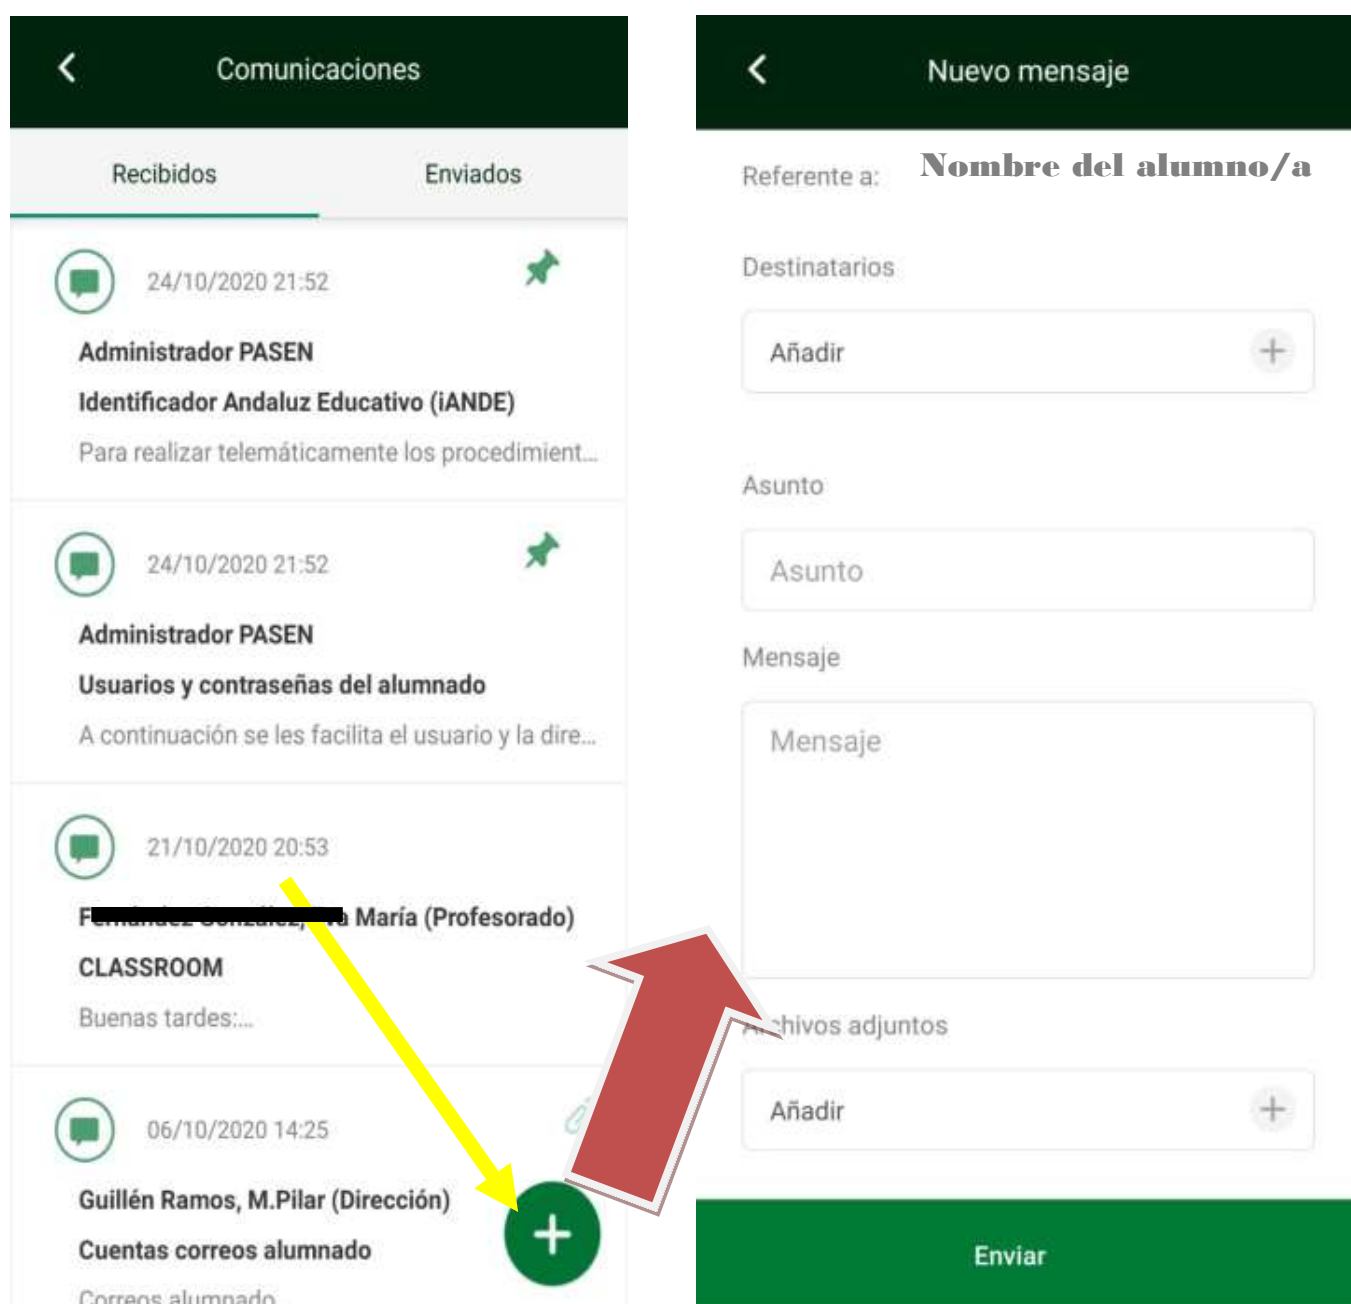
Comunicaciones

Recibidos

Enviados

24/10/2020 21:52

Administrador PASEN

Identificador Andaluz Educativo (iANDE)

Para realizar telemáticamente los procedimient...

24/10/2020 21:52

Administrador PASEN

Usuarios y contraseñas del alumnado

A continuación se les facilita el usuario y la dire...

21/10/2020 20:53

F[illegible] María (Profesorado)

CLASSROOM

Buenas tardes:...

06/10/2020 14:25

Guillén Ramos, M.Pilar (Dirección)

Cuentas correos alumnado

Correos alumnado

Nuevo mensaje

Referente a: Nombre del alumno/a

Destinatarios

Añadir

Asunto

Asunto

Mensaje

Mensaje

Ar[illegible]chivos adjuntos

Añadir

Enviar